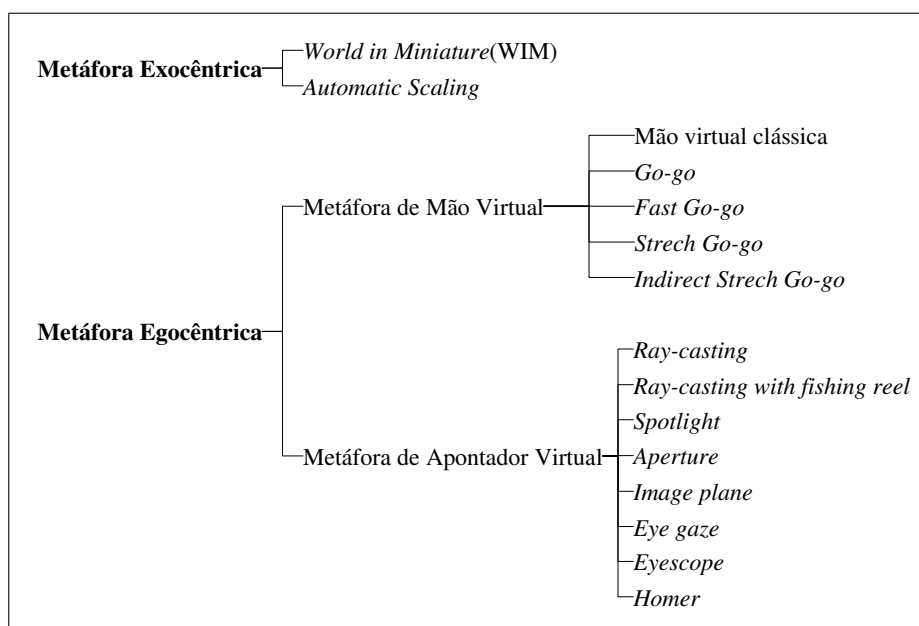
Metáfora Exocêntrica
World in Miniature(WIM)
Automatic Scaling

Metáfora Egocêntrica
Metáfora de Mão Virtual
Mão virtual clássica
Go-go
Fast Go-go
Strech Go-go
Indirect Strech Go-go

Metáfora de Apontador Virtual
Ray-casting
Ray-casting with fishing reel
Spotlight
Aperture
Image plane
Eye gaze
Eyescope
Homer